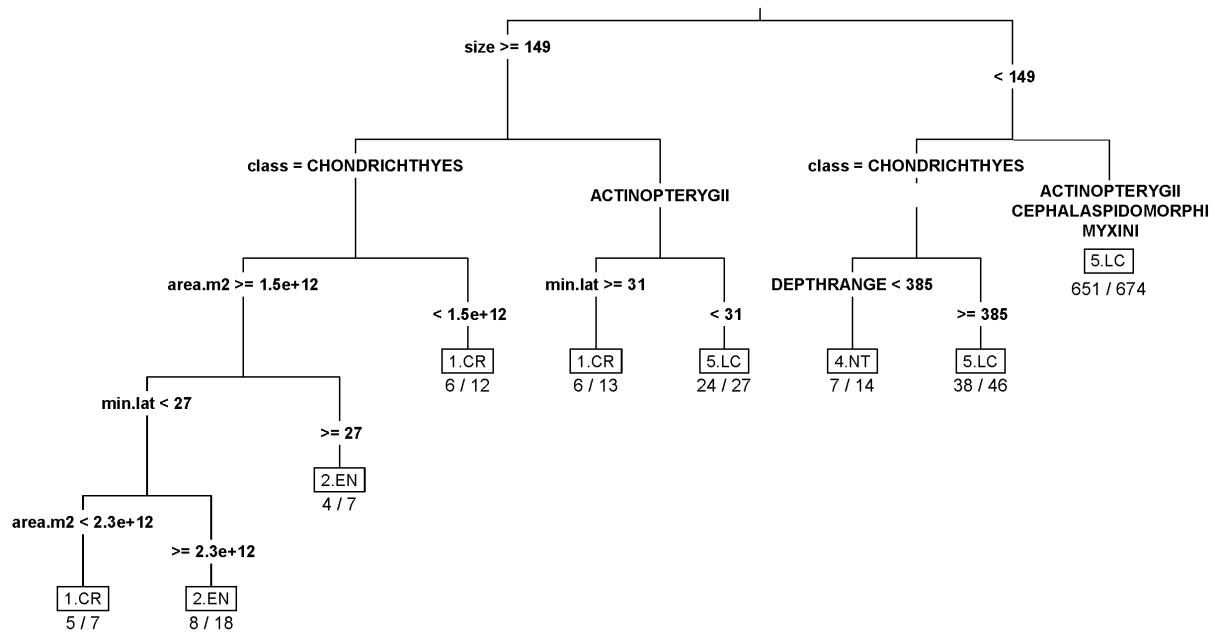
size >= 149

< 149

class = CHONDRICHTHYES

ACTINOPTERYGII

class = CHONDRICHTHYES

ACTINOPTERYGII
CEPHALASPIDOMORPHI
MYXINI

5.LC
651 / 674

area.m2 >= 1.5e+12

< 1.5e+12

1.CR
6 / 12

min.lat >= 31

< 31

1.CR
6 / 13

5.LC
24 / 27

DEPTHRANGE < 385

>= 385

4.NT
7 / 14

5.LC
38 / 46

min.lat < 27

>= 27

2.EN
4 / 7

area.m2 < 2.3e+12

>= 2.3e+12

1.CR
5 / 7

2.EN
8 / 18